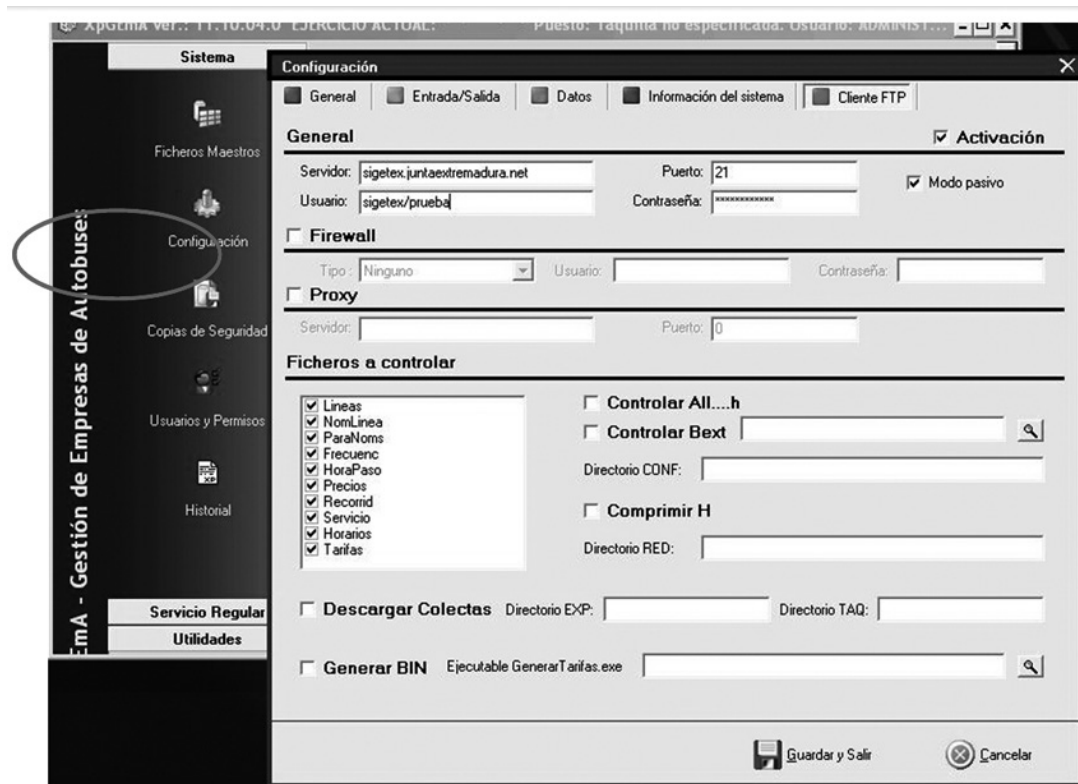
XpGEmA ver.: 11.10.04.0 EJERCICIO ACTUAL: Puesto: Taquilla no especificada. Usuario: ADMINIST...

Sistema

Ficheros Maestros

Configuración

Copias de Seguridad

Usuarios y Permisos

Historial

Servicio Regular

Utilidades

EmA - Gestión de Empresas de Autobuses

Configuración

General | Entrada/Salida | Datos | Información del sistema | Cliente FTP

General

☑ Activación

Servidor: sigetex.juntaextremadura.net

Puerto: 21

☑ Modo pasivo

Usuario: sigetex/prueba

Contraseña: ************

☐ Firewall

Tipo : Ninguno

Usuario:

Contraseña:

☐ Proxy

Servidor:

Puerto: 0

Ficheros a controlar

☑ Lineas
☑ NomLinea
☑ ParaNoms
☑ Frecuenc
☑ HoraPaso
☑ Precios
☑ Recorrid
☑ Servicio
☑ Horarios
☑ Tarifas

☐ Controlar All....h

☐ Controlar Bext

Directorio CONF:

☐ Comprimir H

Directorio RED:

☐ Descargar Colectas Directorio EXP:

Directorio TAQ:

☐ Generar BIN Ejecutable GenerarTarifas.exe

Guardar y Salir

Cancelar